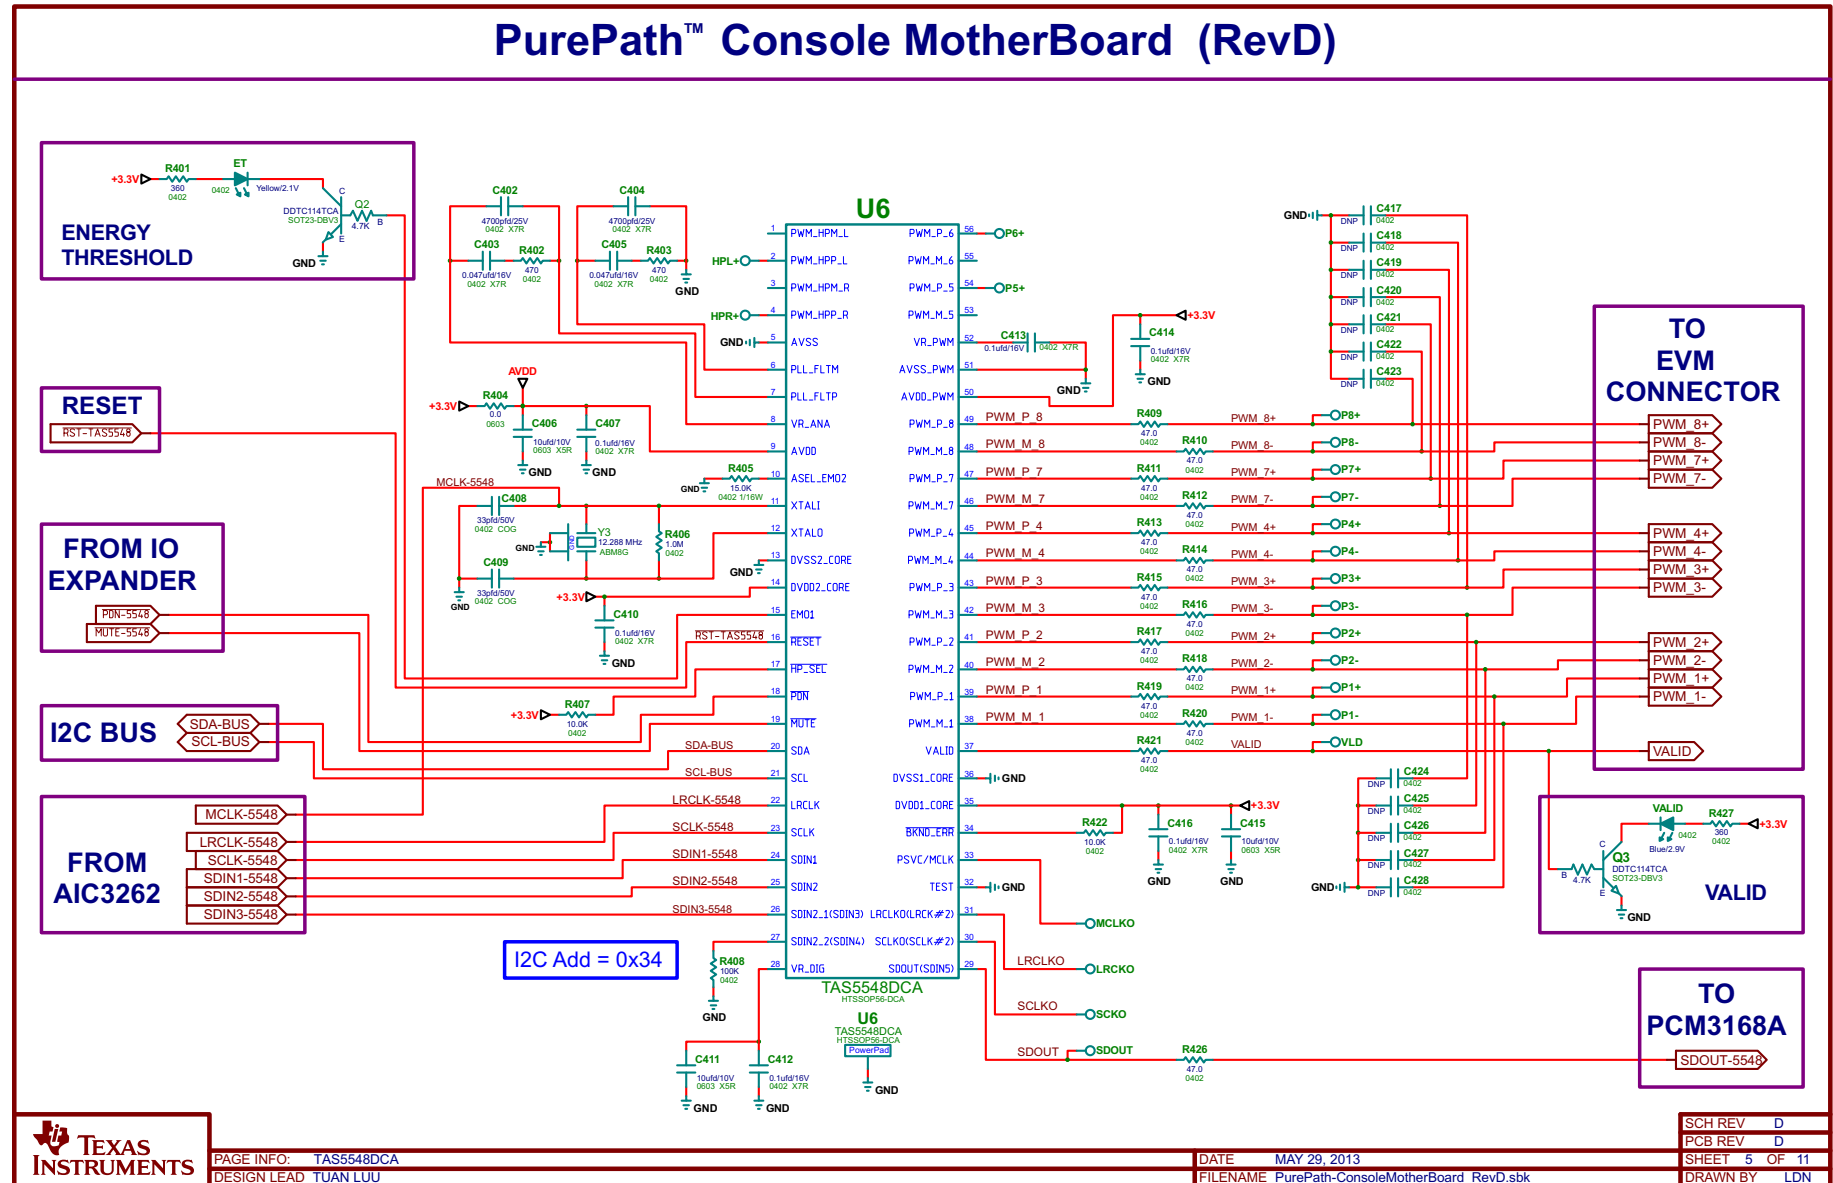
PurePath™ Console MotherBoard (RevD)

ENERGY THRESHOLD
+3.3V R401 360 0402 ET 0402 Yellow/2.1V DDTC114TCA SOT23-DBV3 Q2 4.7K C B E GND

RESET
RST-TAS5548

FROM IO EXPANDER
PDN-5548
MUTE-5548

I2C BUS
SDA-BUS
SCL-BUS

FROM AIC3262
MCLK-5548
LRCLK-5548
SCLK-5548
SDIN1-5548
SDIN2-5548
SDIN3-5548

I2C Add = 0x34

C402 4700pfd/25V 0402 X7R
C404 4700pfd/25V 0402 X7R
C403 0.047ufd/16V 0402 X7R R402 470 0402
C405 0.047ufd/16V 0402 X7R R403 470 0402 GND
AVDD +3.3V R404 0.0 0603 C406 10ufd/10V 0603 X5R C407 0.1ufd/16V 0402 X7R GND GND
MCLK-5548 C408 33pfd/50V 0402 COG GND Y3 12.288 MHz ABM8G R406 1.0M 0402
C409 33pfd/50V 0402 COG GND
R405 15.0K 0402 1/16W GND
+3.3V C410 0.1ufd/16V 0402 X7R GND
RST-TAS5548
+3.3V R407 10.0K 0402
SDA-BUS SCL-BUS LRCLK-5548 SCLK-5548 SDIN1-5548 SDIN2-5548 SDIN3-5548
R408 100K 0402 GND
C411 10ufd/10V 0603 X5R GND C412 0.1ufd/16V 0402 X7R GND

U6
HPL+ HPR+ GND GND GND
1 PWM_HPM_L
2 PWM_HPP_L
3 PWM_HPM_R
4 PWM_HPP_R
5 AVSS
6 PLL_FLTM
7 PLL_FLTP
8 VR_ANA
9 AVDD
10 ASEL_EMO2
11 XTALI
12 XTALO
13 DVSS2_CORE
14 DVDD2_CORE
15 EMO1
16 RESET
17 HP_SEL
18 PDN
19 MUTE
20 SDA
21 SCL
22 LRCLK
23 SCLK
24 SDIN1
25 SDIN2
26 SDIN2_1(SDIN3)
27 SDIN2_2(SDIN4)
28 VR_DIG
56 PWM_P_6
55 PWM_M_6
54 PWM_P_5
53 PWM_M_5
52 VR_PWM
51 AVSS_PWM
50 AVDD_PWM
49 PWM_P_8
48 PWM_M_8
47 PWM_P_7
46 PWM_M_7
45 PWM_P_4
44 PWM_M_4
43 PWM_P_3
42 PWM_M_3
41 PWM_P_2
40 PWM_M_2
39 PWM_P_1
38 PWM_M_1
37 VALID
36 DVSS1_CORE
35 DVDD1_CORE
34 BKND_ERR
33 PSVC/MCLK
32 TEST
31 LRCKO(LRCK#2)
30 SCLKO(SCLK#2)
29 SDOUT(SDIN5)
TAS5548DCA HTSSOP56-DCA
U6 TAS5548DCA HTSSOP56-DCA PowerPad GND

P6+ P5+
C413 0.1ufd/16V 0402 X7R GND
C414 0.1ufd/16V 0402 X7R +3.3V GND
PWM_P_8 PWM_M_8 PWM_P_7 PWM_M_7 PWM_P_4 PWM_M_4 PWM_P_3 PWM_M_3 PWM_P_2 PWM_M_2 PWM_P_1 PWM_M_1
R409 R410 R411 R412 R413 R414 R415 R416 R417 R418 R419 R420 R421 47.0 0402
PWM_8+ PWM_8- PWM_7+ PWM_7- PWM_4+ PWM_4- PWM_3+ PWM_3- PWM_2+ PWM_2- PWM_1+ PWM_1- VALID
P8+ P8- P7+ P7- P4+ P4- P3+ P3- P2+ P2- P1+ P1- VLD
GND R422 10.0K 0402 C416 0.1ufd/16V 0402 X7R C415 10ufd/10V 0603 X5R +3.3V GND GND GND
MCLKO LRCKO LRCKO SCLKO SCKO SDOUT SDOUT R426 47.0 0402
GND C417 C418 C419 C420 C421 C422 C423 DNP 0402
C424 C425 C426 C427 C428 DNP 0402 GND

TO EVM CONNECTOR
PWM_8+ PWM_8- PWM_7+ PWM_7- PWM_4+ PWM_4- PWM_3+ PWM_3- PWM_2+ PWM_2- PWM_1+ PWM_1- VALID

VALID R427 360 0402 +3.3V 0402 Blue/2.9V Q3 DDTC114TCA SOT23-DBV3 4.7K B C E GND
VALID

TO PCM3168A
SDOUT-5548

TEXAS INSTRUMENTS
PAGE INFO: TAS5548DCA
DESIGN LEAD TUAN LUU
DATE MAY 29, 2013
FILENAME PurePath-ConsoleMotherBoard_RevD.sbk
SCH REV D
PCB REV D
SHEET 5 OF 11
DRAWN BY LDN